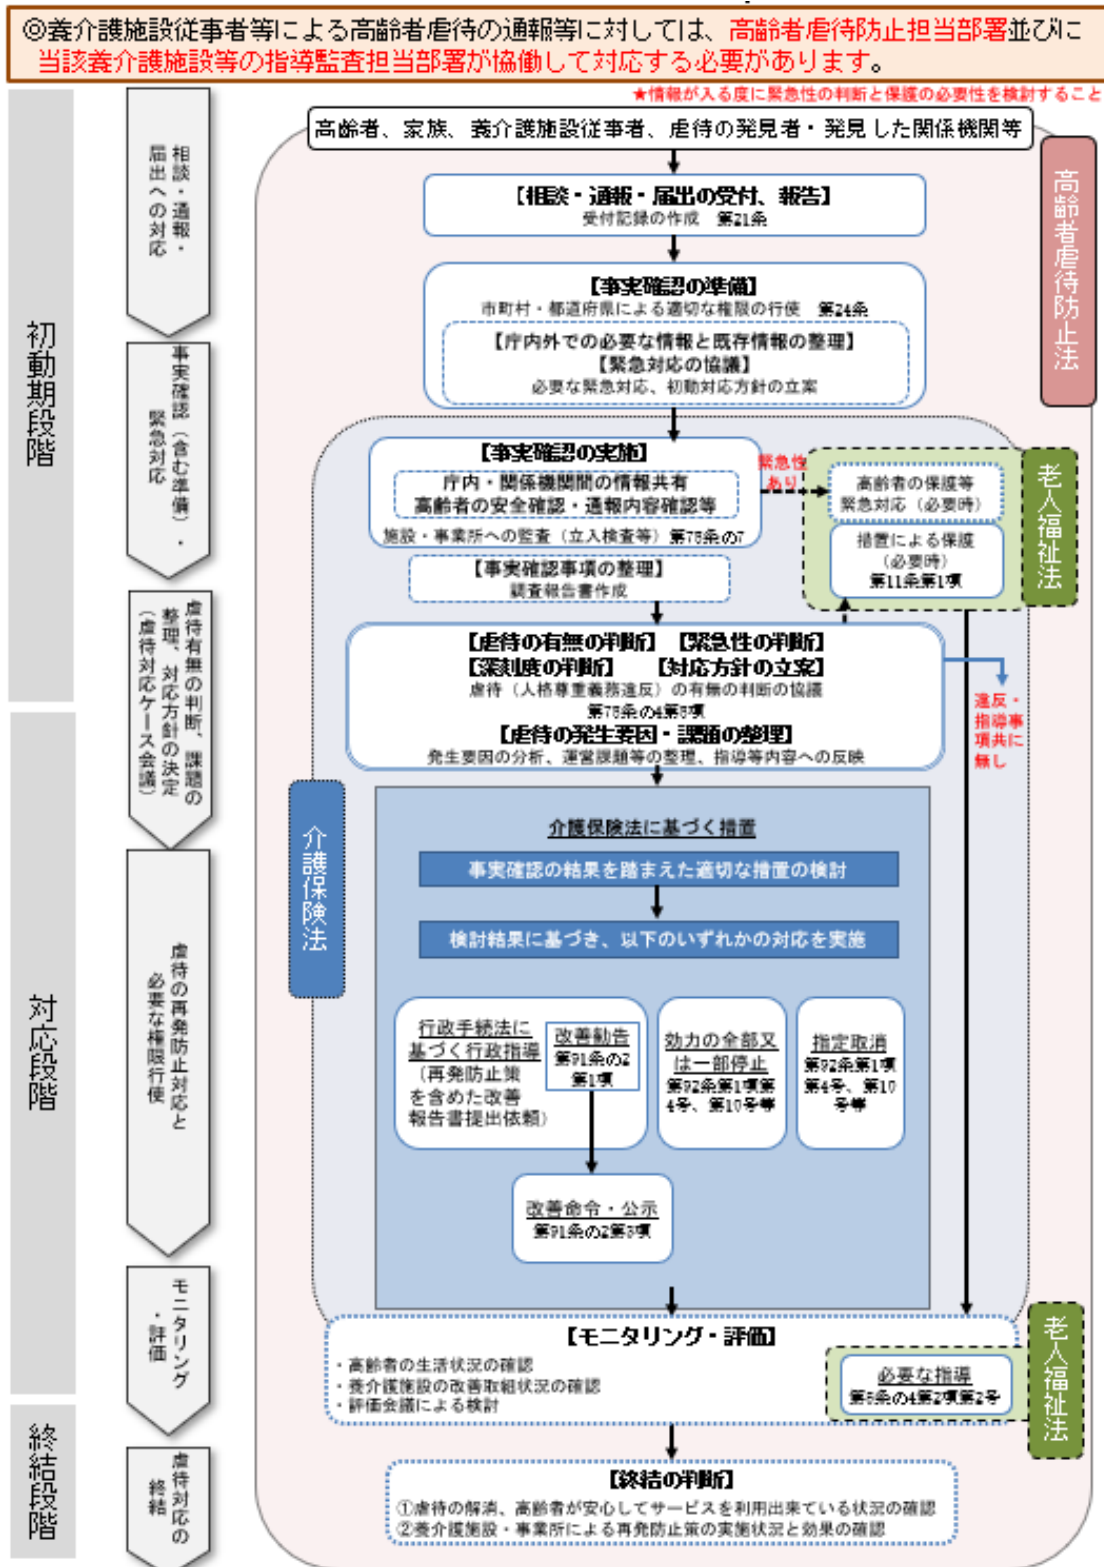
◎養介護施設従事者等による高齢者虐待の通報等に対しては、高齢者虐待防止担当部署並びに当該養介護施設等の指導監査担当部署が協働して対応する必要があります。

★情報が入る度に緊急性の判断と保護の必要性を検討すること

初動期段階

相談・通報・届出への対応

事実確認（含む準備）・緊急対応

虐待有無の判断、課題の整理、対応方針の決定（虐待対応ケース会議）

対応段階

虐待の再発防止対応と必要な権限行使

モニタリング・評価

終結段階

虐待対応の終結

高齢者、家族、養介護施設従事者、虐待の発見者・発見した関係機関等

高齢者虐待防止法

【相談・通報・届出の受付、報告】
受付記録の作成　第21条

【事実確認の準備】
市町村・都道府県による適切な権限の行使　第24条
【庁内外での必要な情報と既存情報の整理】
【緊急対応の協議】
必要な緊急対応、初動対応方針の立案

【事実確認の実施】
庁内・関係機関間の情報共有
高齢者の安全確認・通報内容確認等
施設・事業所への監査（立入検査等）第76条の7

緊急性あり

高齢者の保護等
緊急対応（必要時）

措置による保護
（必要時）
第11条第1項

老人福祉法

【事実確認事項の整理】
調査報告書作成

【虐待の有無の判断】【緊急性の判断】
【深刻度の判断】【対応方針の立案】
虐待（人格尊重義務違反）の有無の判断の協議
第78条の4第3項
【虐待の発生要因・課題の整理】
発生要因の分析、運営課題等の整理、指導等内容への反映

違反・指導事項共に無し

介護保険法

介護保険法に基づく措置

事実確認の結果を踏まえた適切な措置の検討

検討結果に基づき、以下のいずれかの対応を実施

行政手続法に基づく行政指導
（再発防止策を含めた改善報告書提出依頼）

改善勧告
第91条の2第1項

効力の全部又は一部停止
第92条第1項第4号、第10号等

指定取消
第92条第1項第4号、第10号等

改善命令・公示
第91条の2第3項

【モニタリング・評価】
・高齢者の生活状況の確認
・養介護施設の改善取組状況の確認
・評価会議による検討

必要な指導
第5条の4第2項第2号

老人福祉法

【終結の判断】
①虐待の解消、高齢者が安心してサービスを利用出来ている状況の確認
②養介護施設・事業所による再発防止策の実施状況と効果の確認